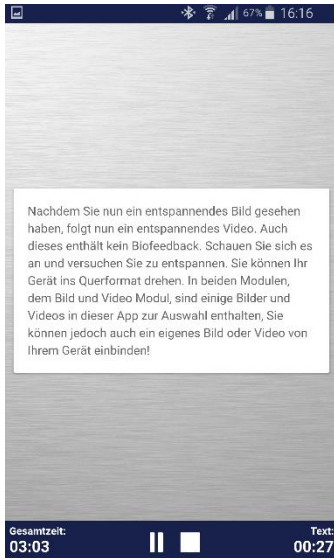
67% 16:16

Nachdem Sie nun ein entspannendes Bild gesehen haben, folgt nun ein entspannendes Video. Auch dieses enthält kein Biofeedback. Schauen Sie sich es an und versuchen Sie zu entspannen. Sie können Ihr Gerät ins Querformat drehen. In beiden Modulen, dem Bild und Video Modul, sind einige Bilder und Videos in dieser App zur Auswahl enthalten, Sie können jedoch auch ein eigenes Bild oder Video von Ihrem Gerät einbinden!

Gesamtzeit:
03:03

Text:
00:27